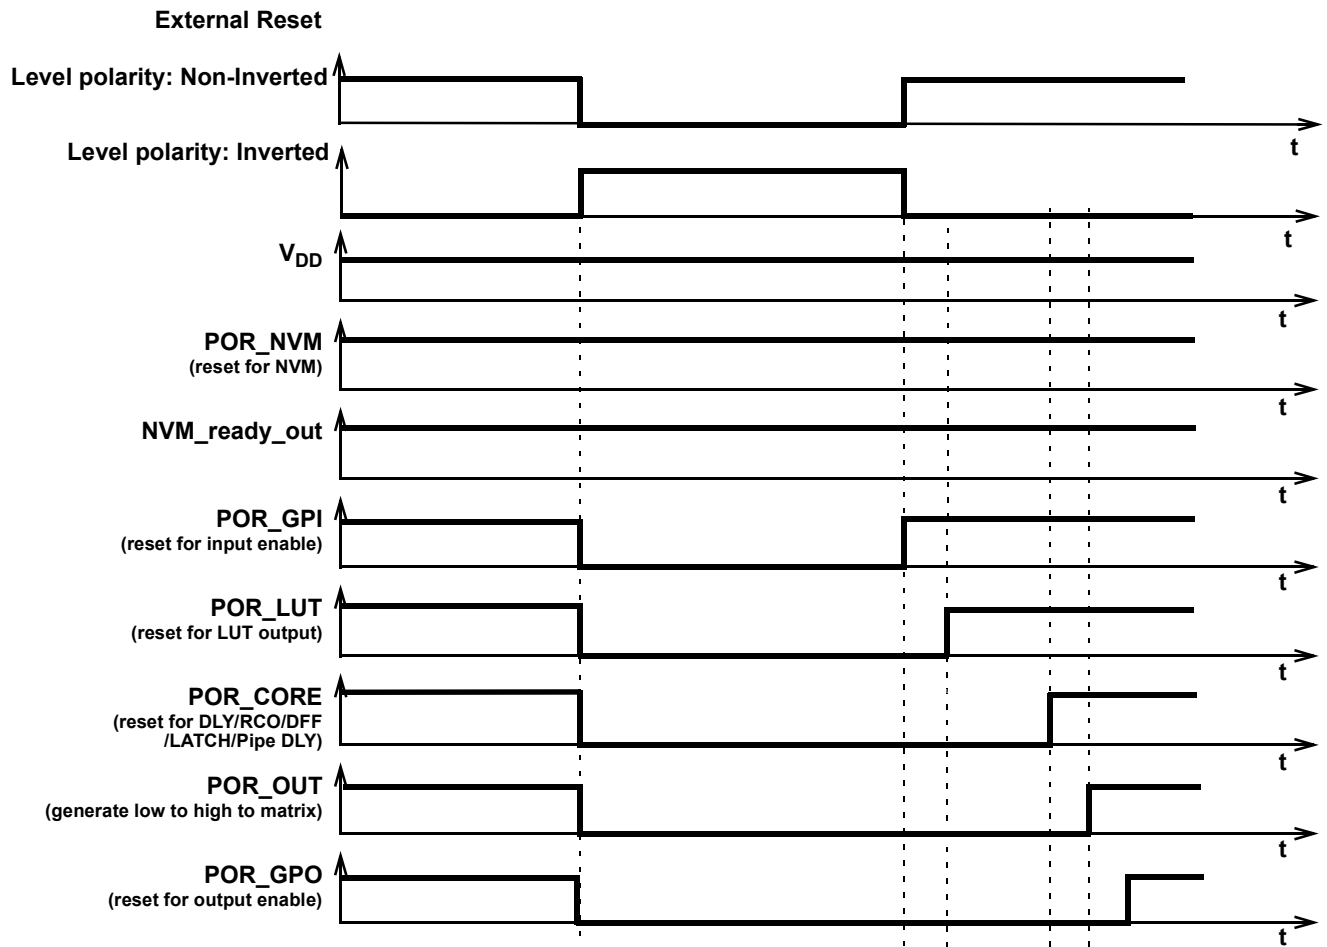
External Reset

Level polarity: Non-Inverted

t

Level polarity: Inverted

t

$V_{DD}$

t

POR_NVM
(reset for NVM)

t

NVM_ready_out

t

POR_GPI
(reset for input enable)

t

POR_LUT
(reset for LUT output)

t

POR_CORE
(reset for DLY/RCO/DFF /LATCH/Pipe DLY)

t

POR_OUT
(generate low to high to matrix)

t

POR_GPO
(reset for output enable)

t